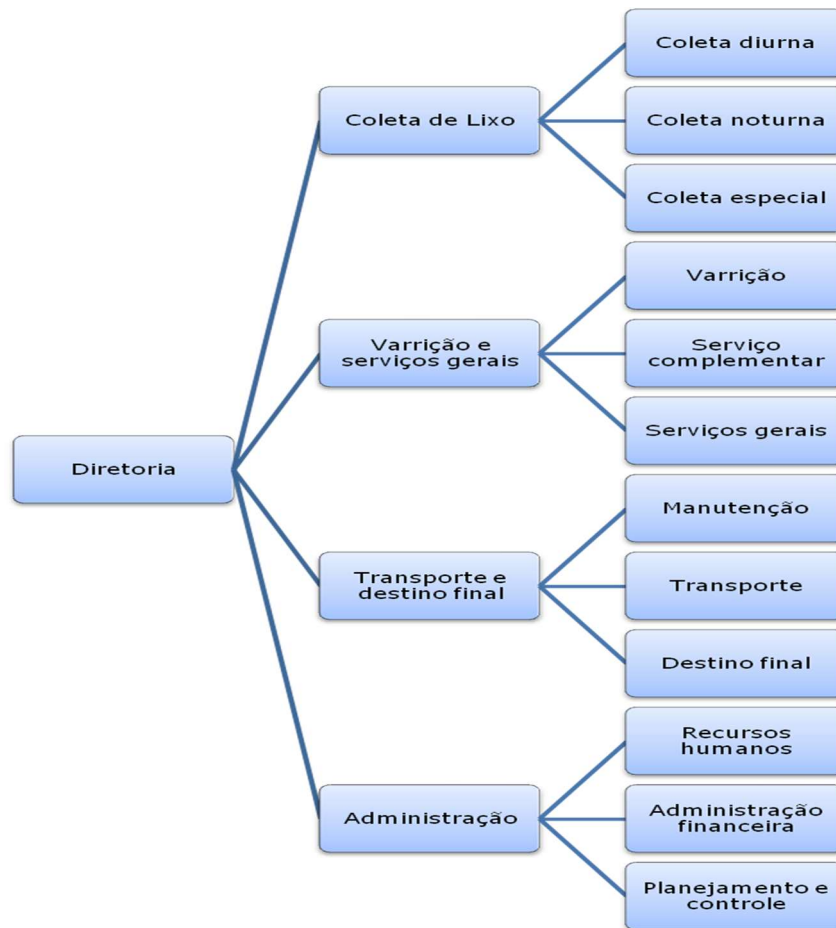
Diretoria

Coleta de Lixo

Coleta diurna

Coleta noturna

Coleta especial

Varrição e serviços gerais

Varrição

Serviço complementar

Serviços gerais

Transporte e destino final

Manutenção

Transporte

Destino final

Administração

Recursos humanos

Administração financeira

Planejamento e controle